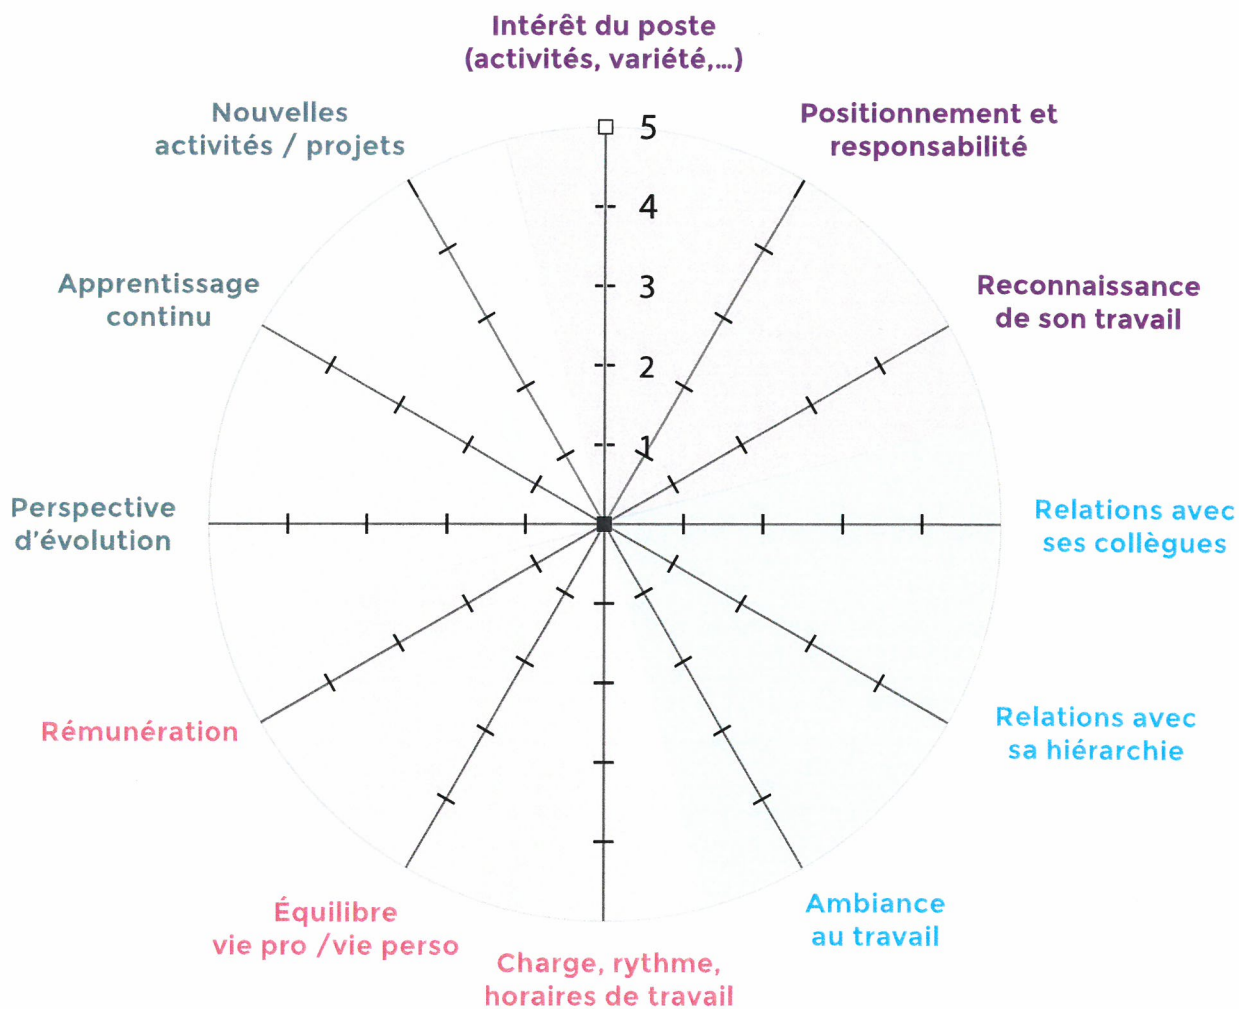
Intérêt du poste
(activités, variété,...)

5
4
3
2
1

Positionnement et
responsabilité

Reconnaissance
de son travail

Relations avec
ses collègues

Relations avec
sa hiérarchie

Ambiance
au travail

Charge, rythme,
horaires de travail

Équilibre
vie pro /vie perso

Rémunération

Perspective
d'évolution

Apprentissage
continu

Nouvelles
activités / projets